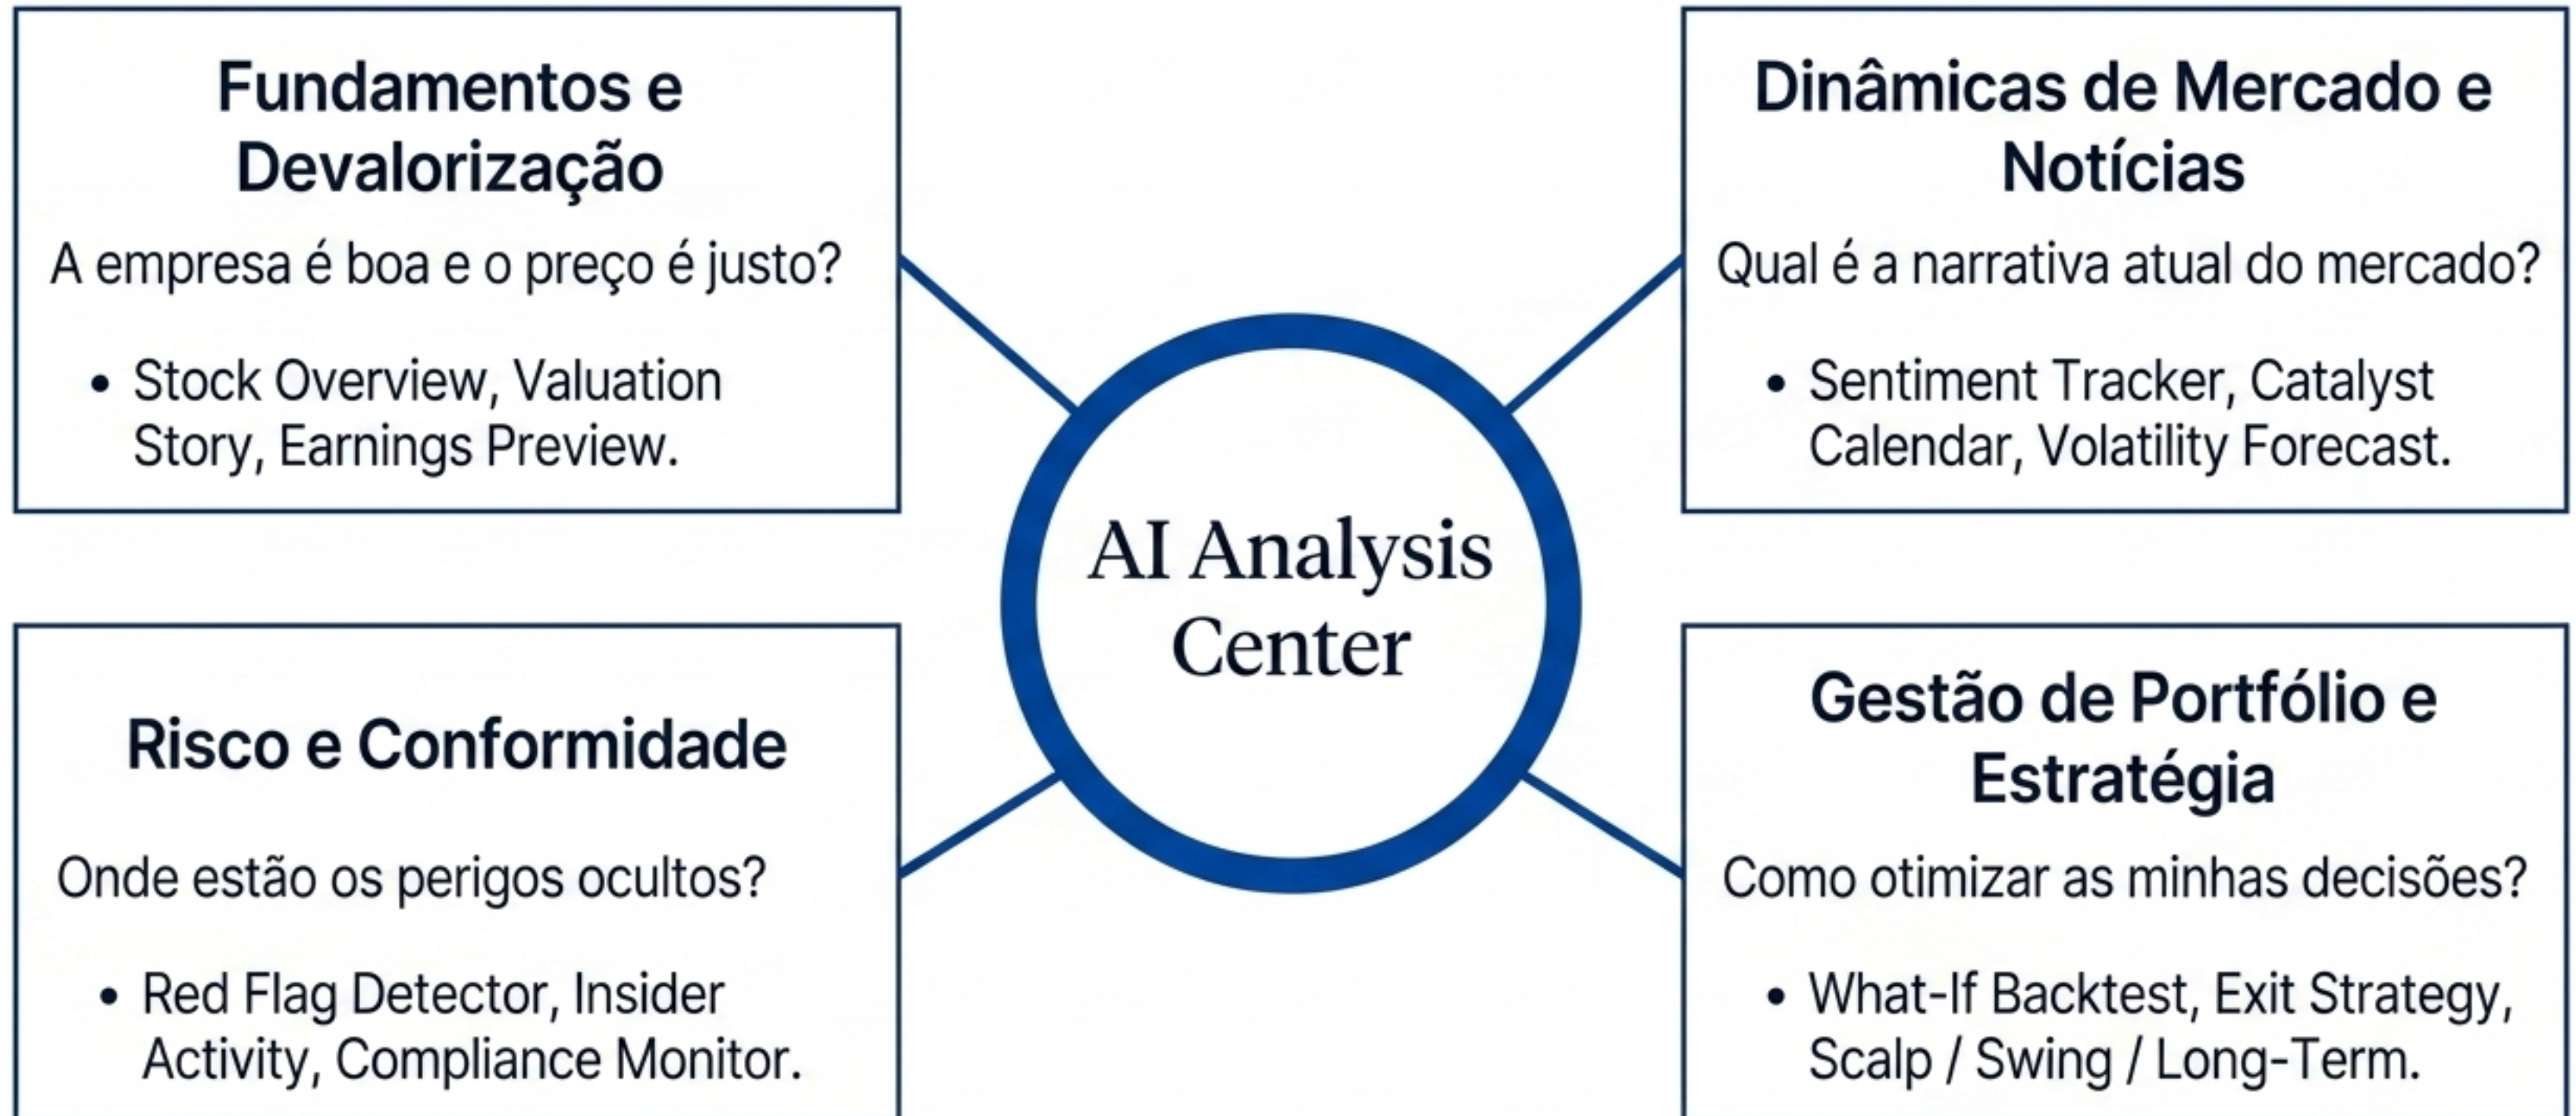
Fundamentos e Devalorização

A empresa é boa e o preço é justo?

• Stock Overview, Valuation Story, Earnings Preview.

Dinâmicas de Mercado e Notícias

Qual é a narrativa atual do mercado?

• Sentiment Tracker, Catalyst Calendar, Volatility Forecast.

AI Analysis Center

Risco e Conformidade

Onde estão os perigos ocultos?

• Red Flag Detector, Insider Activity, Compliance Monitor.

Gestão de Portfólio e Estratégia

Como otimizar as minhas decisões?

• What-If Backtest, Exit Strategy, Scalp / Swing / Long-Term.